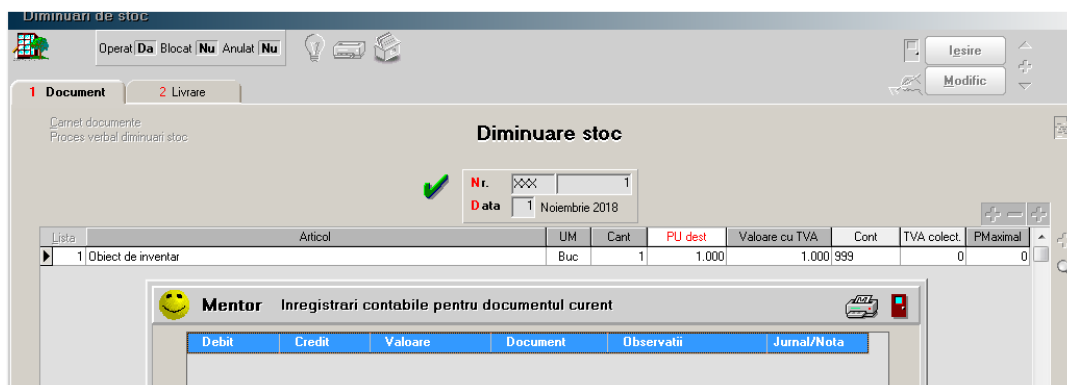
Diminuari de stoc

Operat Da Blocat Nu Anulat Nu

Iesire

Modific

1 Document

2 Livrare

Carnet documente
Proces verbal diminuari stoc

Diminuare stoc

Nr. XXX 1

Data 1 Noiembrie 2018

| Lista | Articol | UM | Cant | PU dest | Valoare cu TVA | Cont | TVA colect. | PMaximal |
|---|---|---|---|---|---|---|---|---|
| 1 | Obiect de inventar | Buc | 1 | 1.000 | 1.000 | 999 | 0 | 0 |

Mentor Inregistrari contabile pentru documentul curent

| Debit | Credit | Valoare | Document | Observatii | Jurnal/Nota |
|---|---|---|---|---|---|